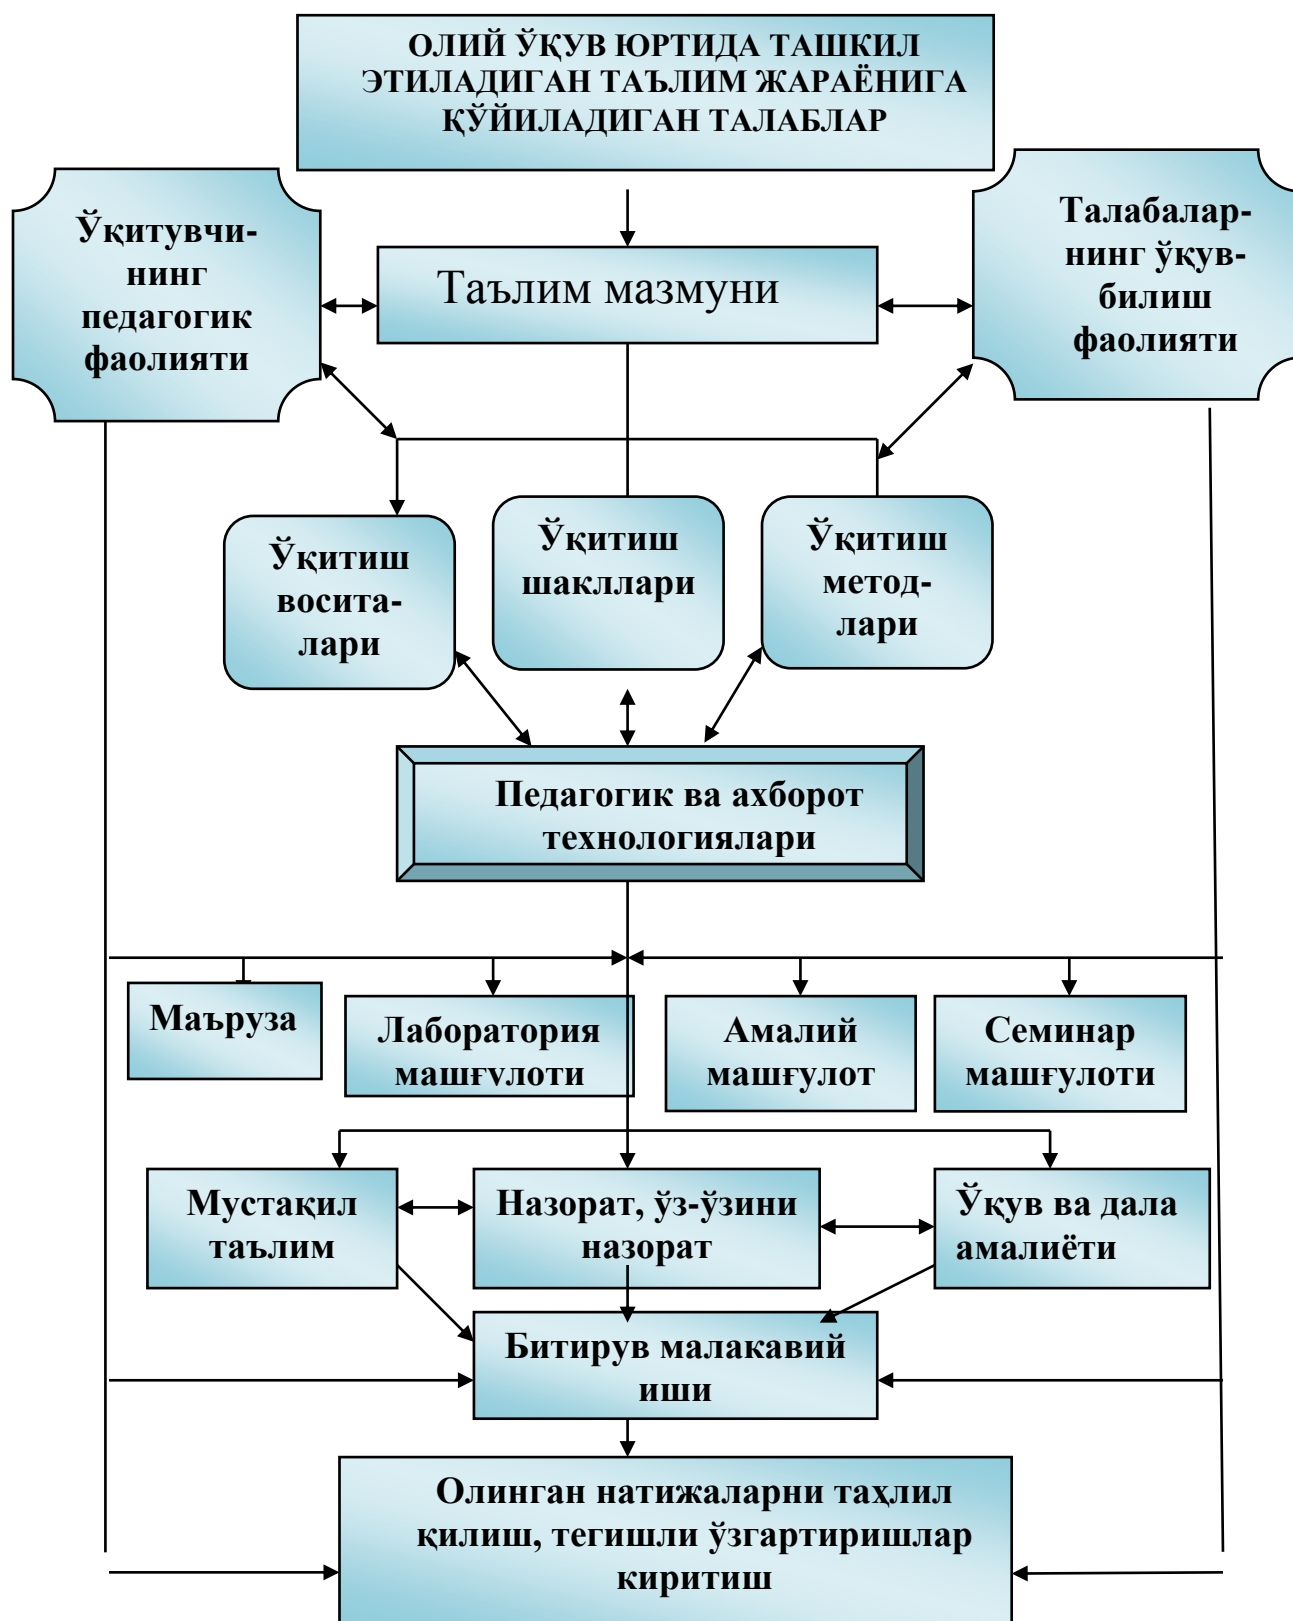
ОЛИЙ ЎҚУВ ЮРТИДА ТАШКИЛ ЭТИЛАДИГАН ТАЪЛИМ ЖАРАЁНИГА ҚЎЙИЛАДИГАН ТАЛАБЛАР

Ўқитувчининг педагогик фаолияти

Таълим мазмуни

Талабаларнинг ўқув-билиш фаолияти

Ўқитиш воситалари

Ўқитиш шакллари

Ўқитиш методлари

Педагогик ва ахборот технологиялари

Маъруза

Лаборатория машғулоти

Амалий машғулот

Семинар машғулоти

Мустақил таълим

Назорат, ўз-ўзини назорат

Ўқув ва дала амалиёти

Битирув малакавий иши

Олинган натижаларни таҳлил қилиш, тегишли ўзгартиришлар киритиш